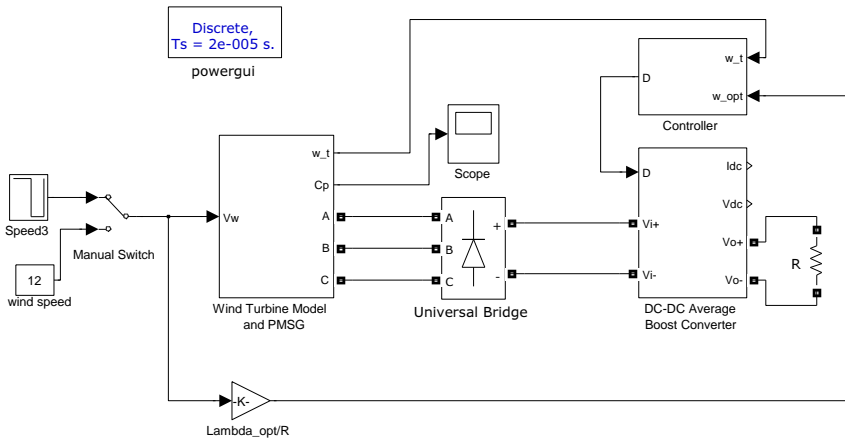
Discrete,
Ts = 2e-005 s.
powergui

w_t
w_opt
D
Controller

Speed3
Manual Switch
12
wind speed

Vw
w_t
Cp
A
B
C
Wind Turbine Model and PMSG

Scope

A
B
C
+
-
Universal Bridge

D
Idc
Vdc
Vi+
Vi-
Vo+
Vo-
DC-DC Average Boost Converter

R

-K-
Lambda_opt/R